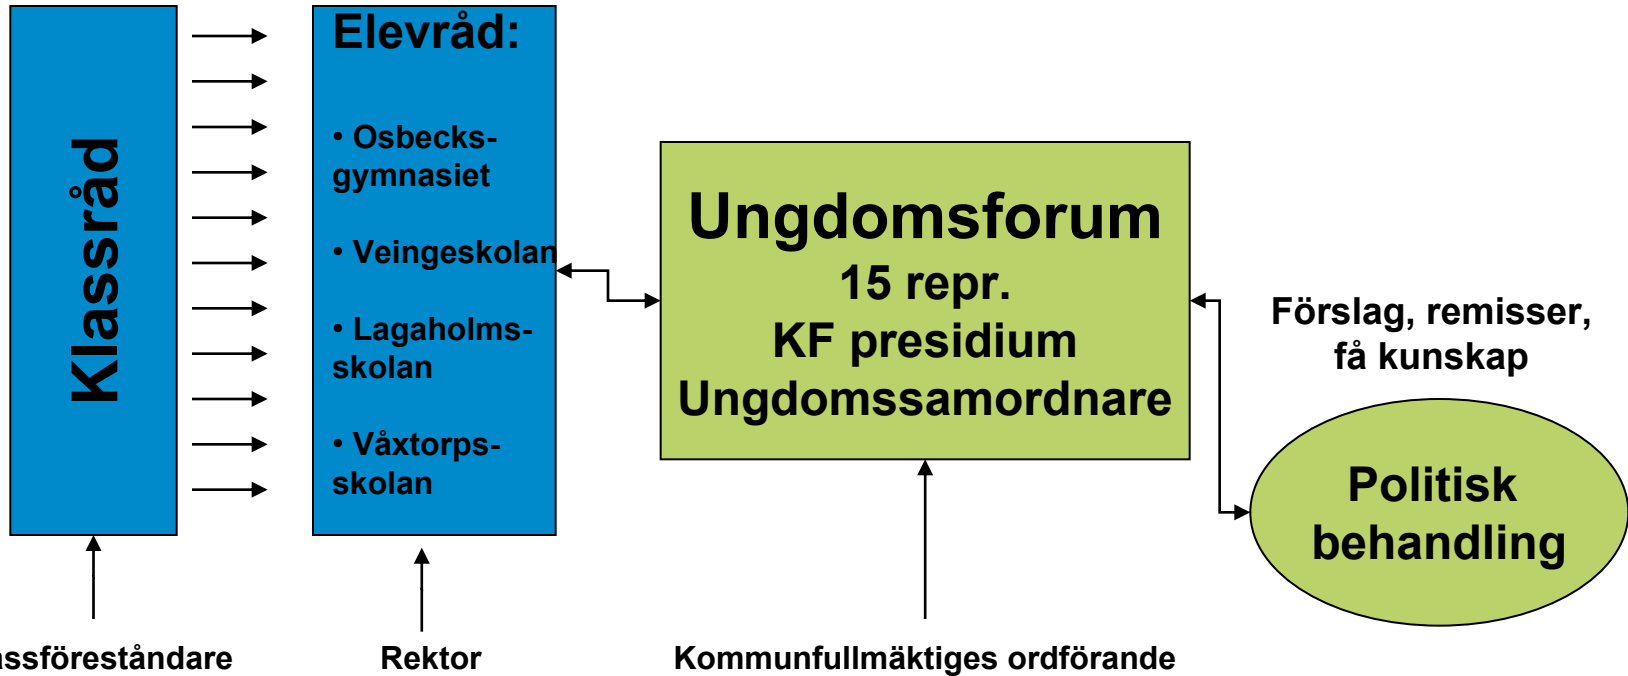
Klassråd

Elevråd:

• Osbecksgymnasiet

• Veingeskolan

• Lagaholmsskolan

• Våxtorpsskolan

Ungdomsforum
15 repr.
KF presidium
Ungdomssamordnare

Förslag, remisser, få kunskap

Politisk behandling

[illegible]ssföreståndare

Rektor

Kommunfullmäktiges ordförande